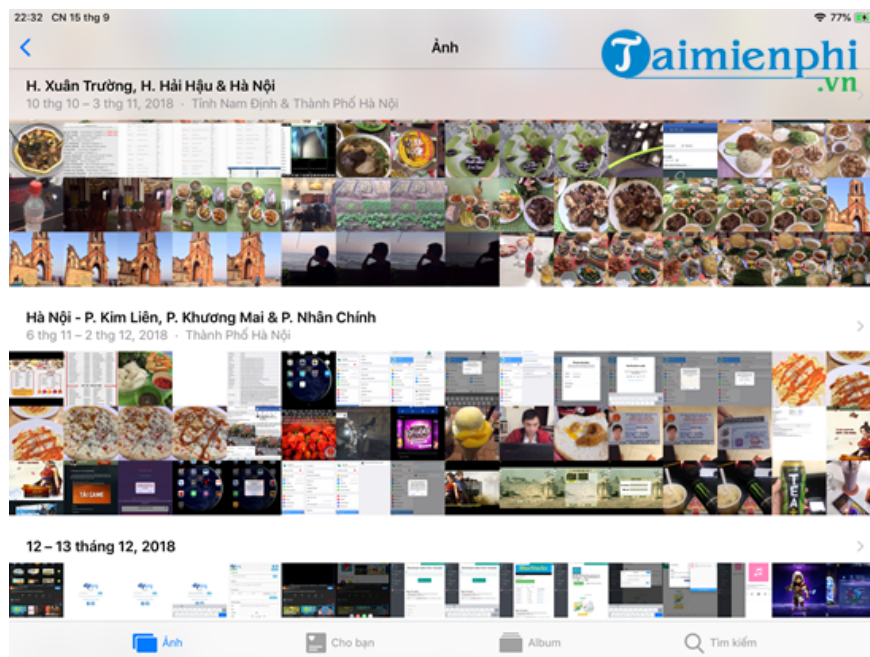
22:32 CN 15 thg 9

77%

Ảnh

Taimienphi
.vn

H. Xuân Trường, H. Hải Hậu & Hà Nội
10 thg 10 – 3 thg 11, 2018 · Tỉnh Nam Định & Thành Phố Hà Nội

Hà Nội - P. Kim Liên, P. Khương Mai & P. Nhân Chính
6 thg 11 – 2 thg 12, 2018 · Thành Phố Hà Nội

TẢI GAME

12 – 13 tháng 12, 2018

Ảnh

Cho bạn

Album

Tìm kiếm